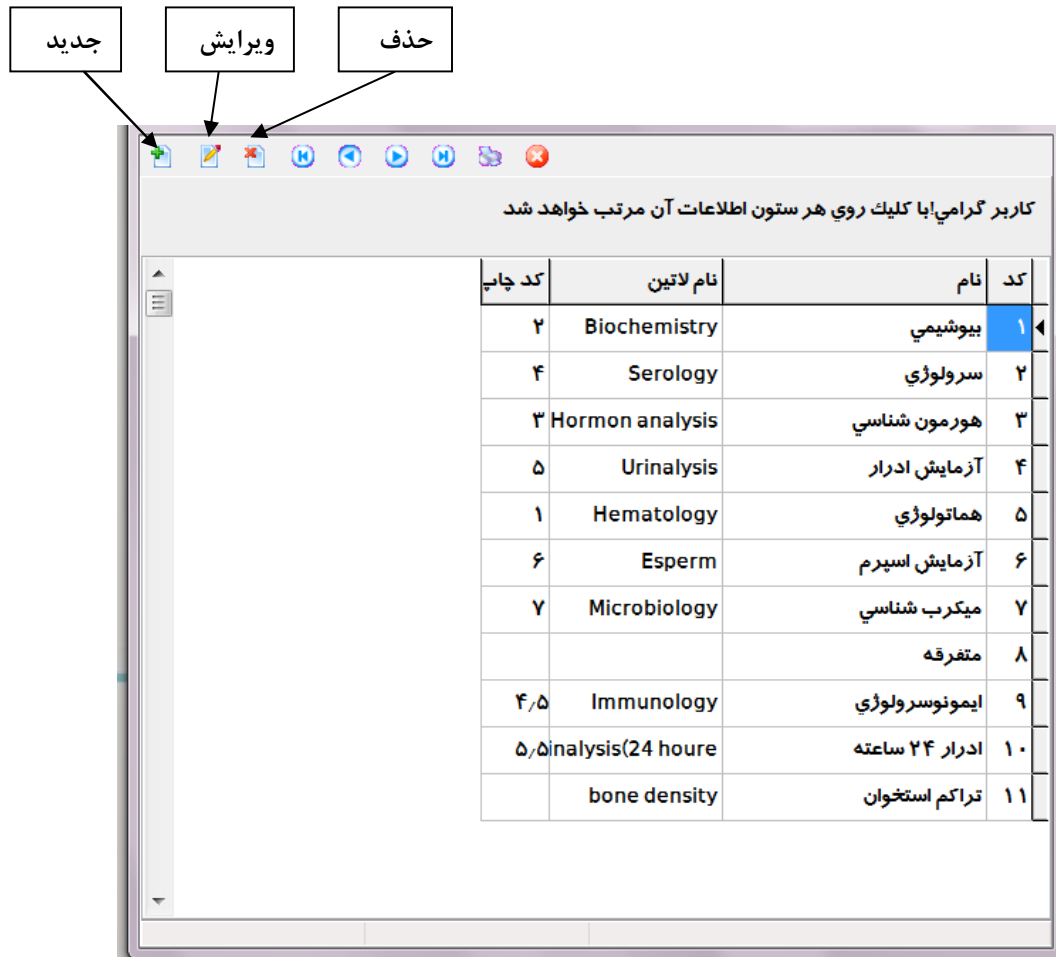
جديد ويرايش حذف

كاربر گرامي!با كليك روي هر ستون اطلاعات آن مرتب خواهد شد

| كد | نام | نام لاتين | كد چاپ |
|---|---|---|---|
| ۱ | بيوشيمي | Biochemistry | ۲ |
| ۲ | سرولوژي | Serology | ۴ |
| ۳ | هورمون شناسي | Hormon analysis | ۳ |
| ۴ | آزمايش ادرار | Urinalysis | ۵ |
| ۵ | هماتولوژي | Hematology | ۱ |
| ۶ | آزمايش اسپرم | Esperm | ۶ |
| ۷ | ميكرب شناسي | Microbiology | ۷ |
| ۸ | متفرقه | | |
| ۹ | ايمونوسرولوژي | Immunology | ۴/۵ |
| ۱۰ | ادرار ۲۴ ساعته | inalysis(24 houre | ۵/۵ |
| ۱۱ | تراكم استخوان | bone density | |